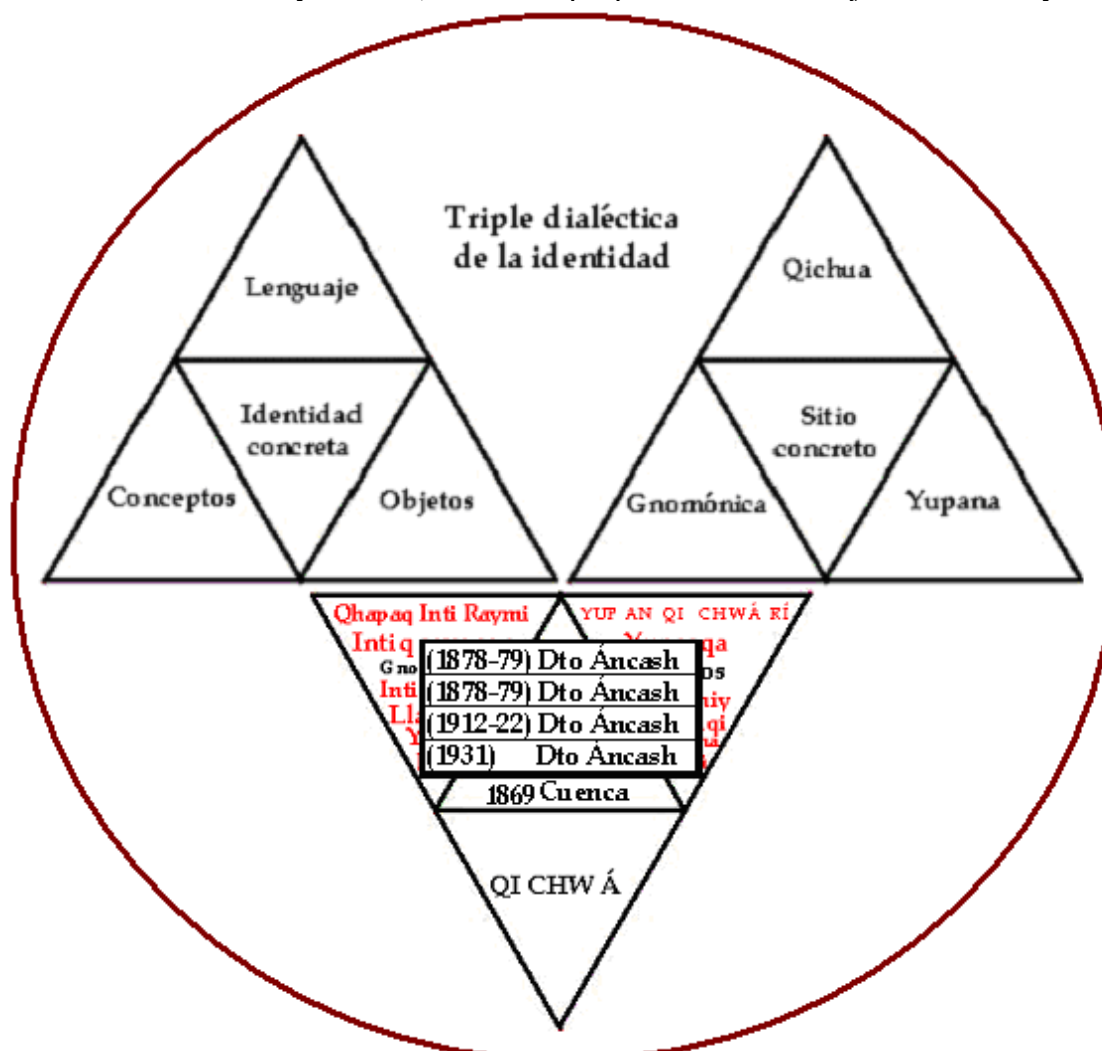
Triple dialéctica de la identidad

Lenguaje

Identidad concreta

Conceptos

Objetos

Qichua

Sitio concreto

Gnomónica

Yupana

Qhapaq Inti Raymi

Inti q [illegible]

Gno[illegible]

Inti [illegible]

Ll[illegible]

Y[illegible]

YUP AN QI CHWÁ RÍ

Y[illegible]qa

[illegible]os

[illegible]iy

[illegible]qi

(1878-79) Dto Áncash
(1878-79) Dto Áncash
(1912-22) Dto Áncash
(1931) Dto Áncash

1869 Cuenca

QI CHW Á